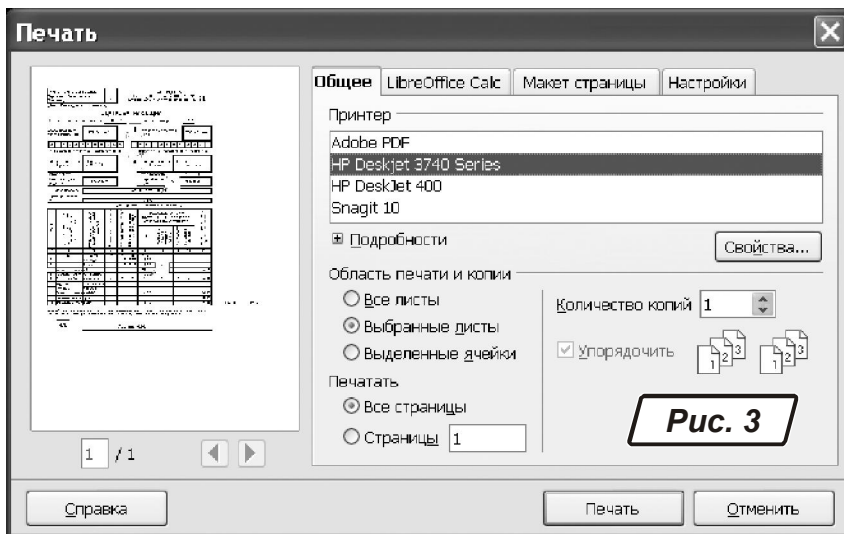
Печать

Общее | LibreOffice Calc | Макет страницы | Настройки

Принтер

Adobe PDF
HP Deskjet 3740 Series
HP DeskJet 400
Snagit 10

Подробности

Свойства...

Область печати и копии

Все листы
Выбранные листы
Выделенные ячейки

Количество копий 1

Упорядочить

$1$ $2$ $3$
$1$ $2$ $3$

Печатать

Все страницы
Страницы 1

Рис. 3

1 / 1

Справка

Печать

Отменить